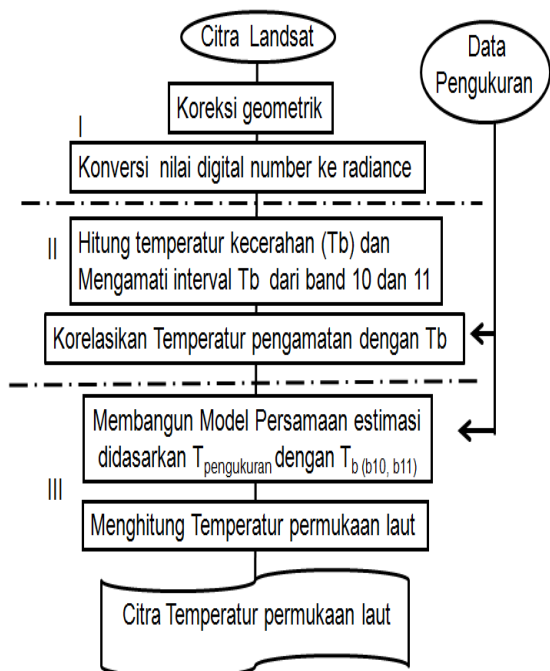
Citra Landsat

Data Pengukuran

Koreksi geometrik

I

Konversi nilai digital number ke radiance

II

Hitung temperatur kecerahan (Tb) dan Mengamati interval Tb dari band 10 dan 11

Korelasikan Temperatur pengamatan dengan Tb

Membangun Model Persamaan estimasi didasarkan $T_{pengukuran}$ dengan $T_{b\ (b10,\ b11)}$

III

Menghitung Temperatur permukaan laut

Citra Temperatur permukaan laut